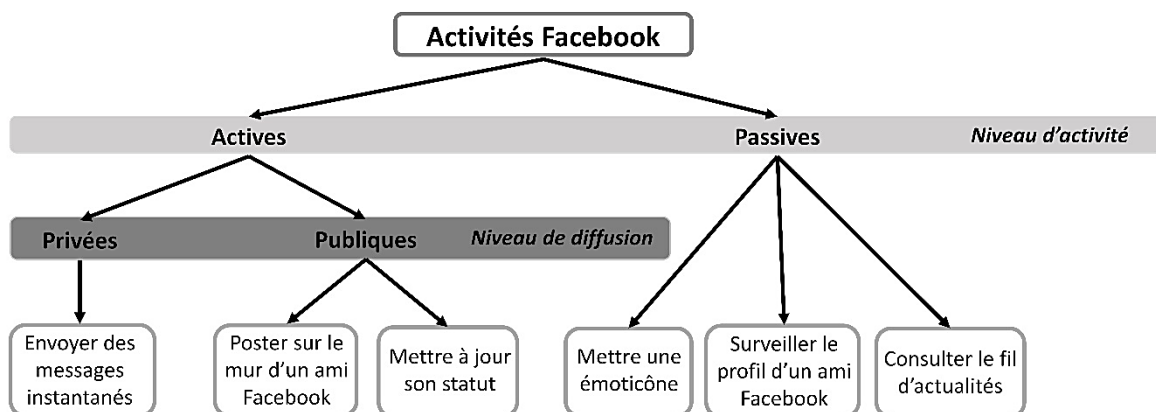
Activités Facebook

Actives

Passives

Niveau d'activité

Privées

Publiques

Niveau de diffusion

Envoyer des messages instantanés

Poster sur le mur d'un ami Facebook

Mettre à jour son statut

Mettre une émoticône

Surveiller le profil d'un ami Facebook

Consulter le fil d'actualités